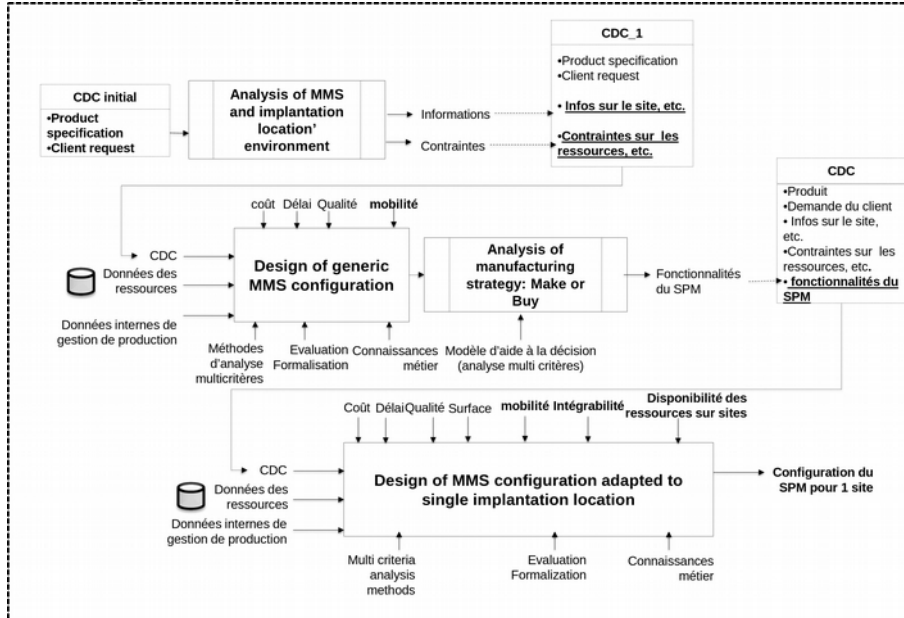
CDC_1
•Product specification
•Client request
• Infos sur le site, etc.
•Contraintes sur les ressources, etc.

CDC initial
•Product specification
•Client request

Analysis of MMS and implantation location' environment

Informations
Contraintes

CDC
•Produit
•Demande du client
• Infos sur le site, etc.
•Contraintes sur les ressources, etc.
• fonctionnalités du SPM

coût Délai Qualité mobilité

CDC
Données des ressources
Données internes de gestion de production

Design of generic MMS configuration

Analysis of manufacturing strategy: Make or Buy

Fonctionnalités du SPM

Méthodes d'analyse multicritères
Evaluation Formalisation
Connaissances métier
Modèle d'aide à la décision (analyse multi critères)

Coût Délai Qualité Surface mobilité Intégrabilité Disponibilité des ressources sur sites

CDC
Données des ressources
Données internes de gestion de production

Design of MMS configuration adapted to single implantation location

Configuration du SPM pour 1 site

Multi criteria analysis methods
Evaluation Formalization
Connaissances métier